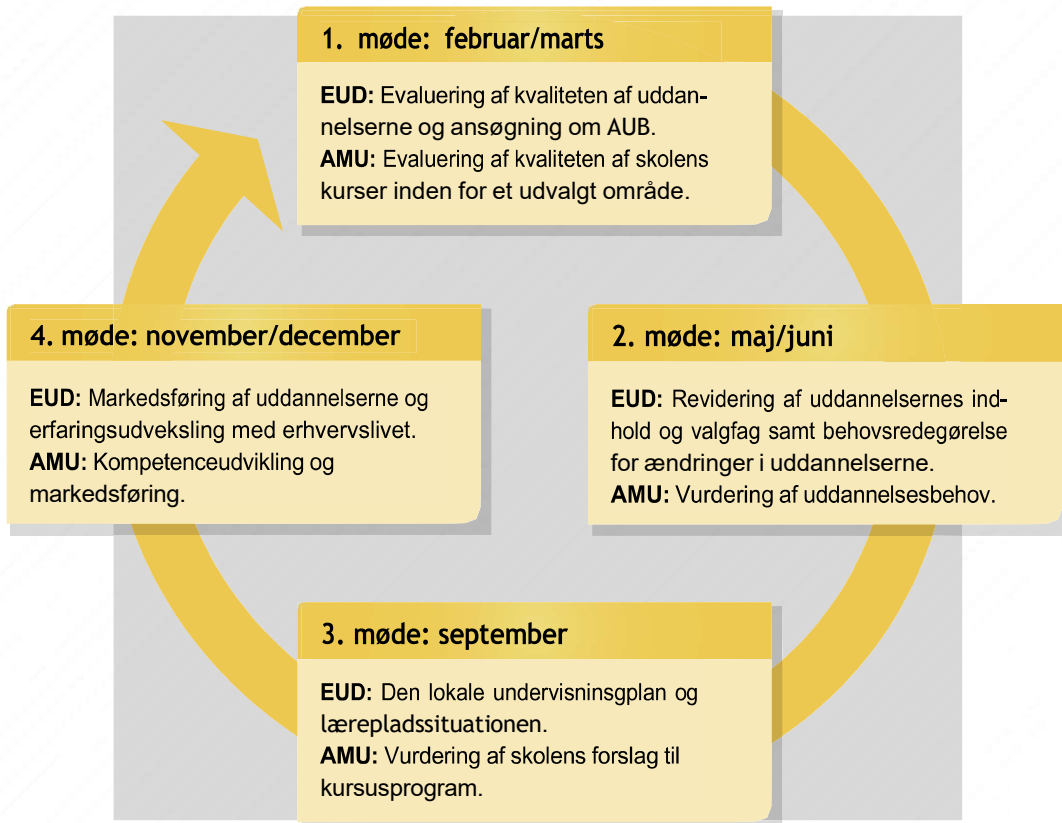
1. møde: februar/marts

**EUD:** Evaluering af kvaliteten af uddannelserne og ansøgning om AUB.
**AMU:** Evaluering af kvaliteten af skolens kurser inden for et udvalgt område.

2. møde: maj/juni

**EUD:** Revidering af uddannelsernes indhold og valgfag samt behovsredegørelse for ændringer i uddannelserne.
**AMU:** Vurdering af uddannelsesbehov.

3. møde: september

**EUD:** Den lokale undervisningsplan og lærepladssituationen.
**AMU:** Vurdering af skolens forslag til kursusprogram.

4. møde: november/december

**EUD:** Markedsføring af uddannelserne og erfaringsudveksling med erhvervslivet.
**AMU:** Kompetenceudvikling og markedsføring.